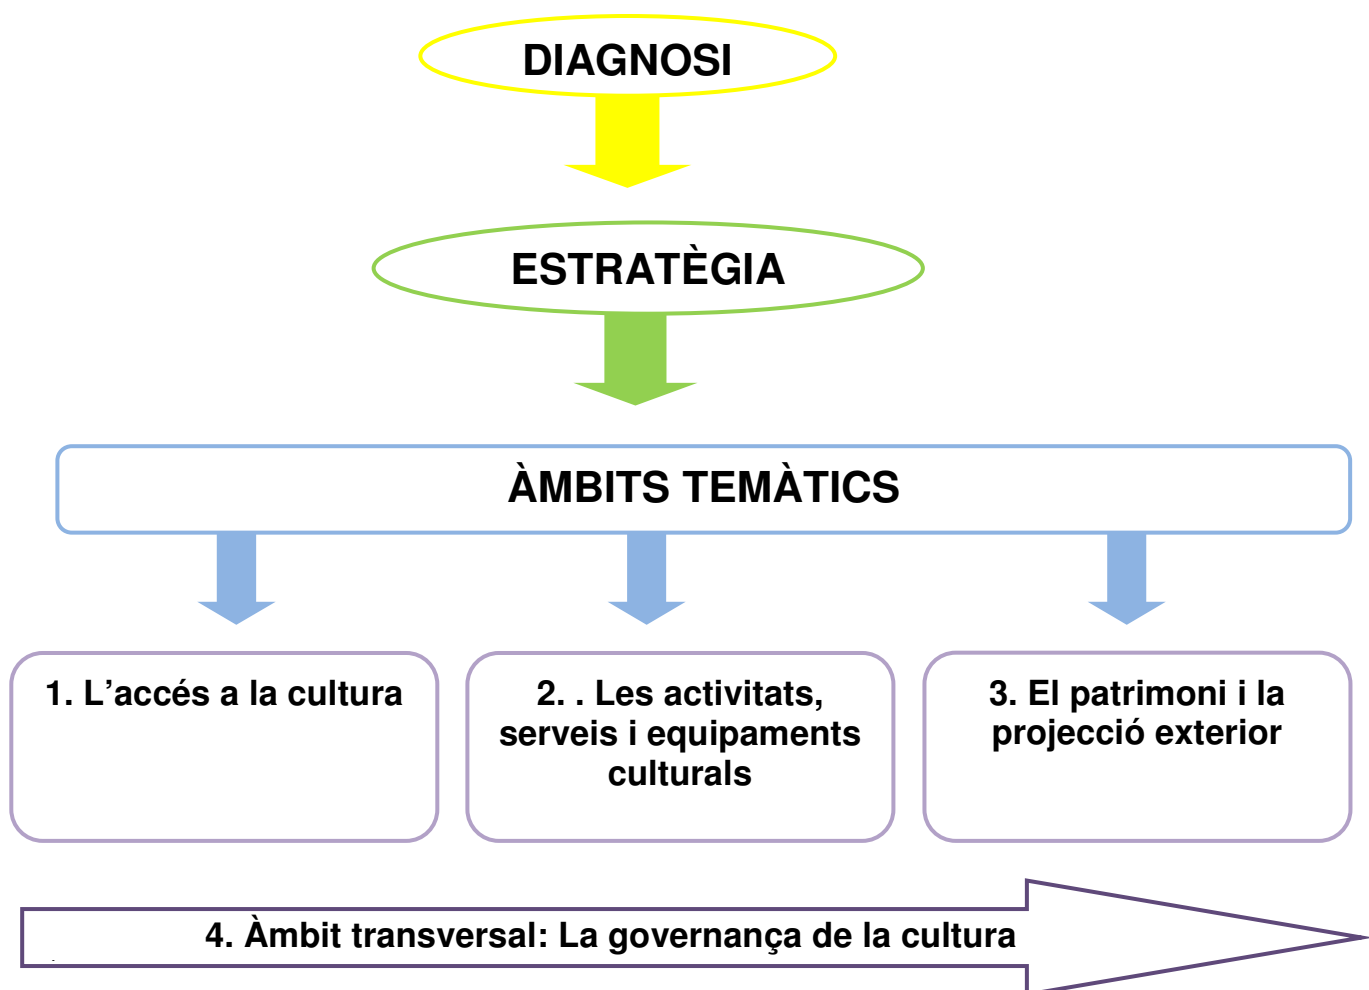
DIAGNOSI

ESTRATÈGIA

ÀMBITS TEMÀTICS

1. L’accés a la cultura

2. . Les activitats, serveis i equipaments culturals

3. El patrimoni i la projecció exterior

4. Àmbit transversal: La governança de la cultura